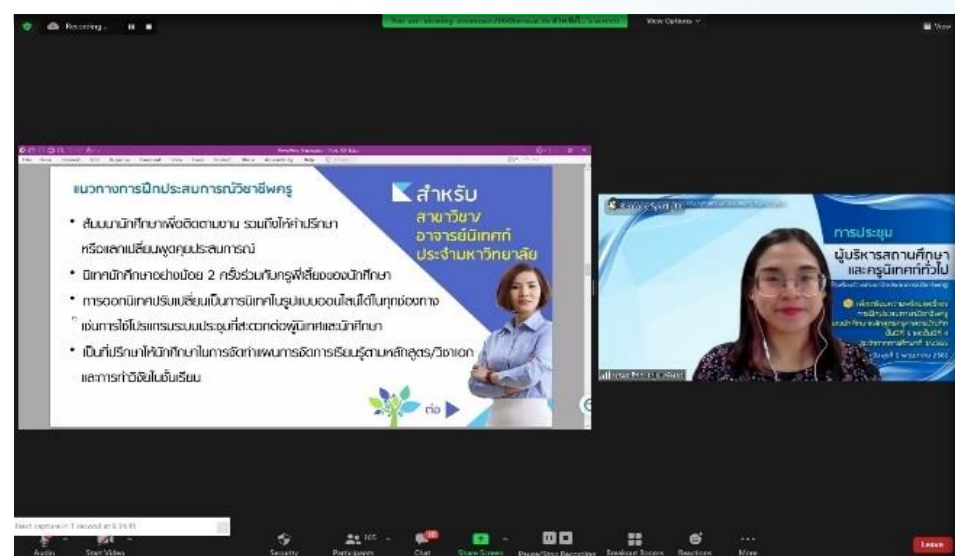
Recording...

View Options

แนวทางการฝึกประสบการณ์วิชาชีพครู

สำหรับ สาขาวิชา อาจารย์นิเทศก์ ประจำมหาวิทยาลัย

• สัมมนานักศึกษาเพื่อติดตามงาน รวมถึงให้คำปรึกษา หรือแลกเปลี่ยนพูดคุยประสบการณ์

• นิเทศนักศึกษาอย่างน้อย 2 ครั้งร่วมกับครูพี่เลี้ยงของนักศึกษา

• การออกนิเทศปรับเปลี่ยนเป็นการนิเทศในรูปแบบออนไลน์ได้ในทุกช่องทาง เช่นการใช้โปรแกรมระบบประชุมที่สะดวกต่อผู้นิเทศและนักศึกษา

• เป็นที่ปรึกษาให้นักศึกษาในการจัดทำแผนการจัดการเรียนรู้ตามหลักสูตร/วิชาเอก และการทำวิจัยในชั้นเรียน

ต่อ

การประชุม ผู้บริหารสถานศึกษา และครูนิเทศก์ทั่วไป

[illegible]

Audio Start Video Security Participants Chat Share Screen Pause/Stop Recording Breakout Rooms Reactions More

Leave